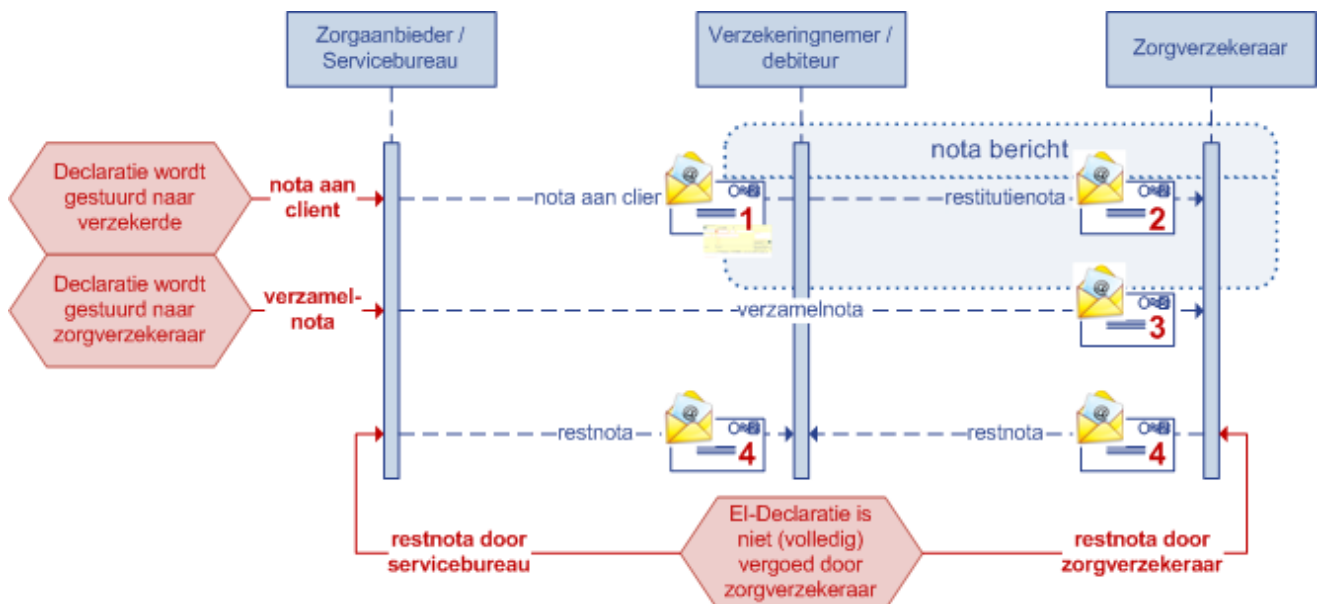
Zorgaanbieder / Servicebureau

Verzekeringnemer / debiteur

Zorgverzekeraar

nota bericht

Declaratie wordt gestuurd naar verzekerde

nota aan client

nota aan clier

1

restitutienota

2

Declaratie wordt gestuurd naar zorgverzekeraar

verzamel-nota

verzamelnota

3

restnota

4

restnota

4

restnota door servicebureau

El-Declaratie is niet (volledig) vergoed door zorgverzekeraar

restnota door zorgverzekeraar